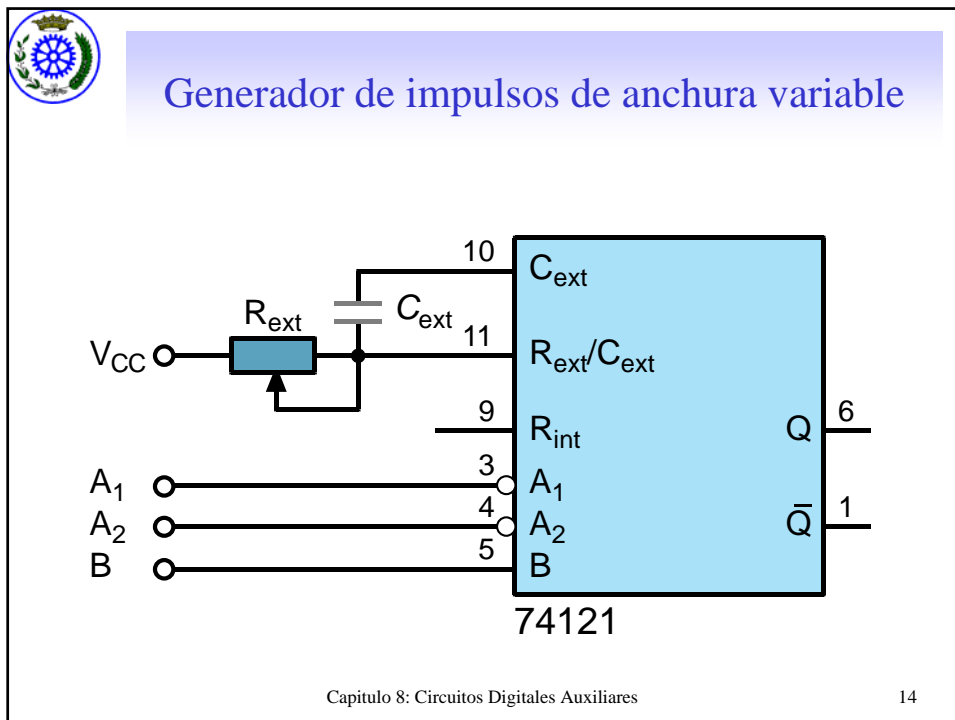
Generador de impulsos de anchura variable

$R_{ext}$

$C_{ext}$

$V_{CC}$

$A_1$

$A_2$

B

10

11

9

3

4

5

$C_{ext}$

$R_{ext}/C_{ext}$

$R_{int}$

$A_1$

$A_2$

B

Q

$\bar{Q}$

6

1

74121

Capitulo 8: Circuitos Digitales Auxiliares

14